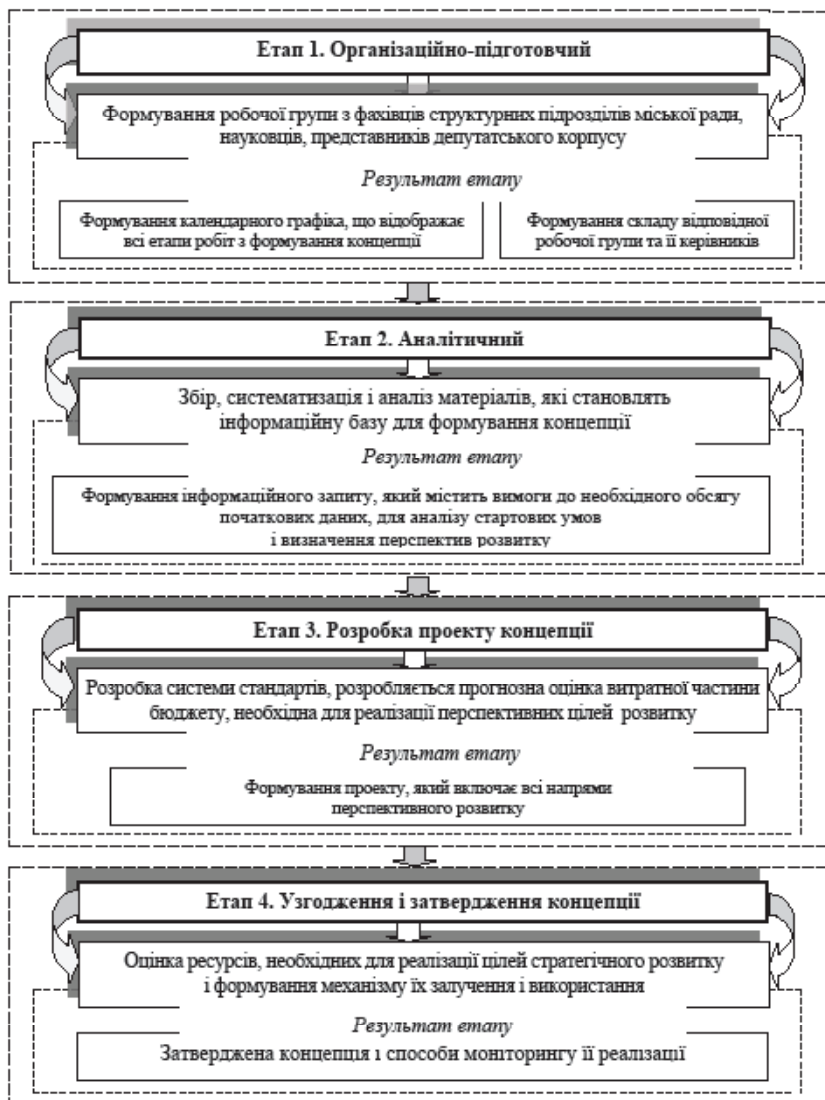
Етап 1. Організаційно-підготовчий

Формування робочої групи з фахівців структурних підрозділів міської ради, науковців, представників депутатського корпусу

Результат етапу

Формування календарного графіка, що відображає всі етапи робіт з формування концепції

Формування складу відповідної робочої групи та її керівників

Етап 2. Аналітичний

Збір, систематизація і аналіз матеріалів, які становлять інформаційну базу для формування концепції

Результат етапу

Формування інформаційного запиту, який містить вимоги до необхідного обсягу початкових даних, для аналізу стартових умов і визначення перспектив розвитку

Етап 3. Розробка проекту концепції

Розробка системи стандартів, розробляється прогнозна оцінка витратної частини бюджету, необхідна для реалізації перспективних цілей розвитку

Результат етапу

Формування проекту, який включає всі напрями перспективного розвитку

Етап 4. Узгодження і затвердження концепції

Оцінка ресурсів, необхідних для реалізації цілей стратегічного розвитку і формування механізму їх залучення і використання

Результат етапу

Затверджена концепція і способи моніторингу її реалізації